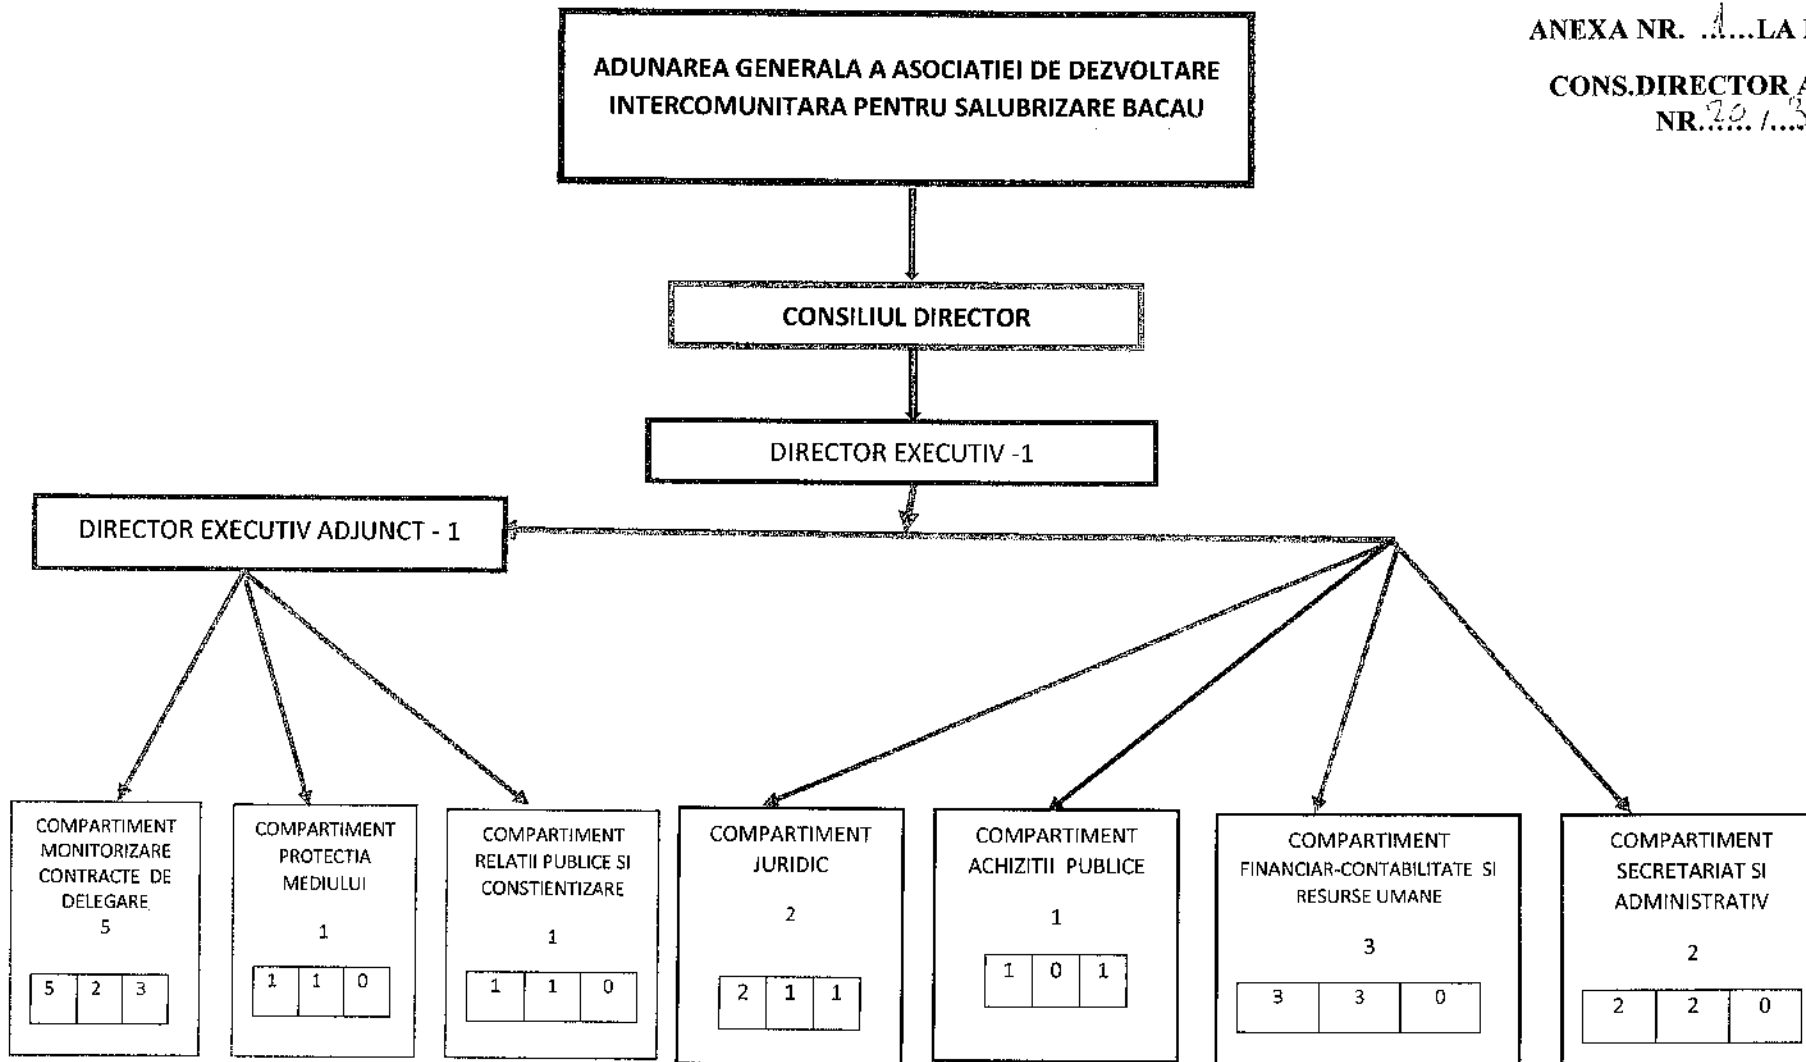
ANEXA NR. ..1...LA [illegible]

CONS.DIRECTOR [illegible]
NR.20./...3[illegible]

ADUNAREA GENERALA A ASOCIATIEI DE DEZVOLTARE INTERCOMUNITARA PENTRU SALUBRIZARE BACAU

CONSILIUL DIRECTOR

DIRECTOR EXECUTIV -1

DIRECTOR EXECUTIV ADJUNCT - 1

COMPARTIMENT MONITORIZARE CONTRACTE DE DELEGARE
5

| 5 | 2 | 3 |
|---|---|---|

COMPARTIMENT PROTECTIA MEDIULUI
1

| 1 | 1 | 0 |
|---|---|---|

COMPARTIMENT RELATII PUBLICE SI CONSTIENTIZARE
1

| 1 | 1 | 0 |
|---|---|---|

COMPARTIMENT JURIDIC
2

| 2 | 1 | 1 |
|---|---|---|

COMPARTIMENT ACHIZITII PUBLICE
1

| 1 | 0 | 1 |
|---|---|---|

COMPARTIMENT FINANCIAR-CONTABILITATE SI RESURSE UMANE
3

| 3 | 3 | 0 |
|---|---|---|

COMPARTIMENT SECRETARIAT SI ADMINISTRATIV
2

| 2 | 2 | 0 |
|---|---|---|